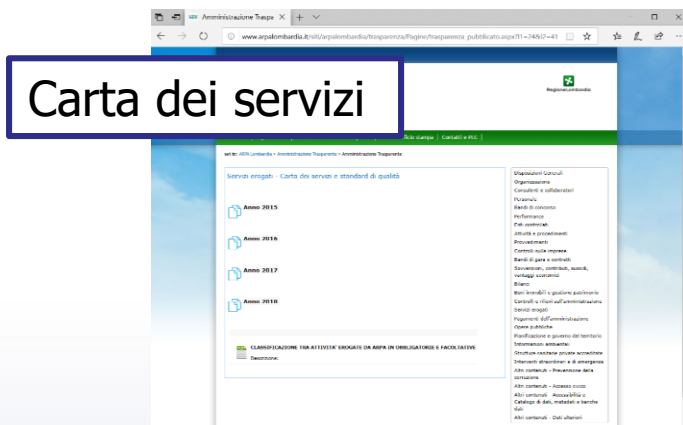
Carta dei servizi

Amministrazione Traspa

www.arpalombardia.it/siti/arpalombardia/trasparenza/Pagine/trasparenza_pubblicato.aspx?l1=24&l2=41

RegioneLombardia

fficio stampa | Contatti e PEC

sei in: ARPA Lombardia > Amministrazione Trasparente > Amministrazione Trasparente

Servizi erogati - Carta dei servizi e standard di qualità

Anno 2015

Anno 2016

Anno 2017

Anno 2018

CLASSIFICAZIONE TRA ATTIVITA' EROGATE DA ARPA IN OBBLIGATORIE E FACOLTATIVE

Descrizione:

Disposizioni Generali
Organizzazione
Consulenti e collaboratori
Personale
Bandi di concorso
Performance
Enti controllati
Attività e procedimenti
Provvedimenti
Controlli sulle imprese
Bandi di gara e contratti
Sovvenzioni, contributi, sussidi, vantaggi economici
Bilanci
Beni immobili e gestione patrimonio
Controlli e rilievi sull'amministrazione
Servizi erogati
Pagamenti dell'amministrazione
Opere pubbliche
Pianificazione e governo del territorio
Informazioni ambientali
Strutture sanitarie private accreditate
Interventi straordinari e di emergenza
Altri contenuti - Prevenzione della corruzione
Altri contenuti - Accesso civico
Altri contenuti - Accessibilità e Catalogo di dati, metadati e banche dati
Altri contenuti - Dati ulteriori